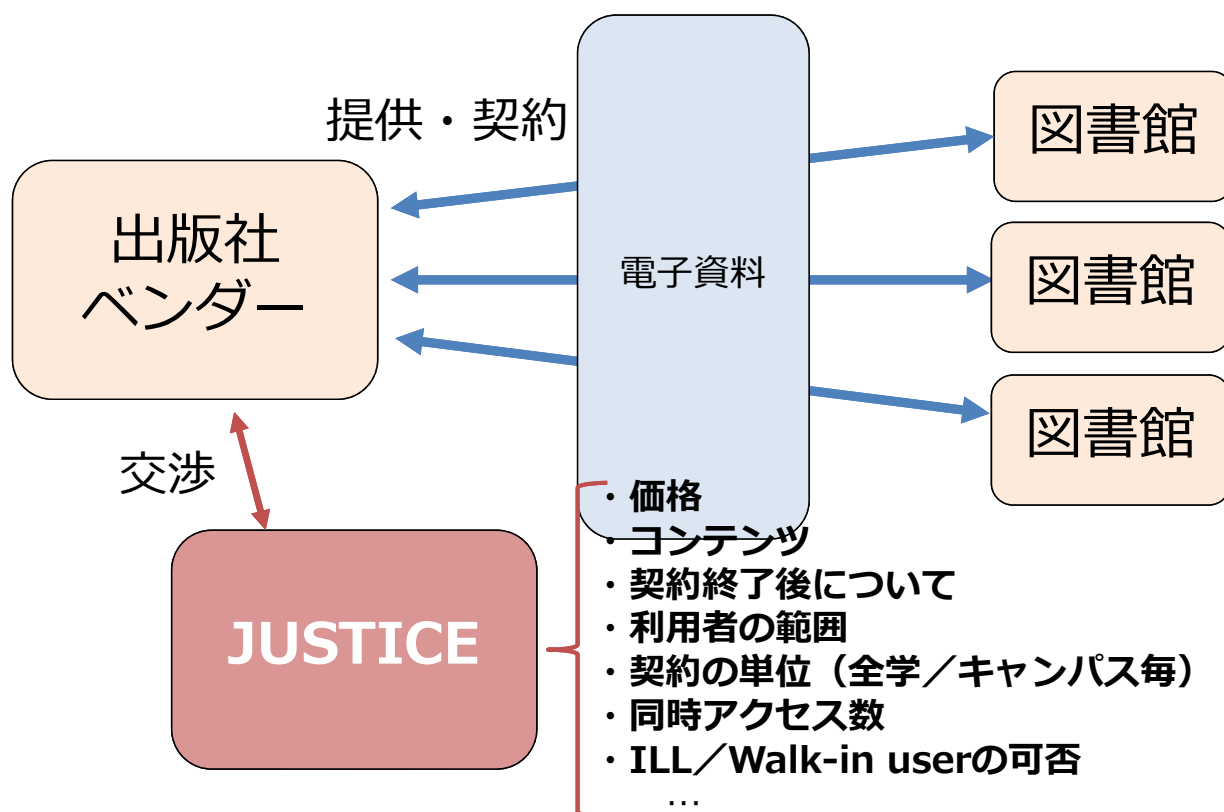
提供・契約

出版社
ベンダー

電子資料

図書館

図書館

図書館

交渉

JUSTICE

・価格
・コンテンツ
・契約終了後について
・利用者の範囲
・契約の単位（全学／キャンパス毎）
・同時アクセス数
・ILL／Walk-in userの可否
…